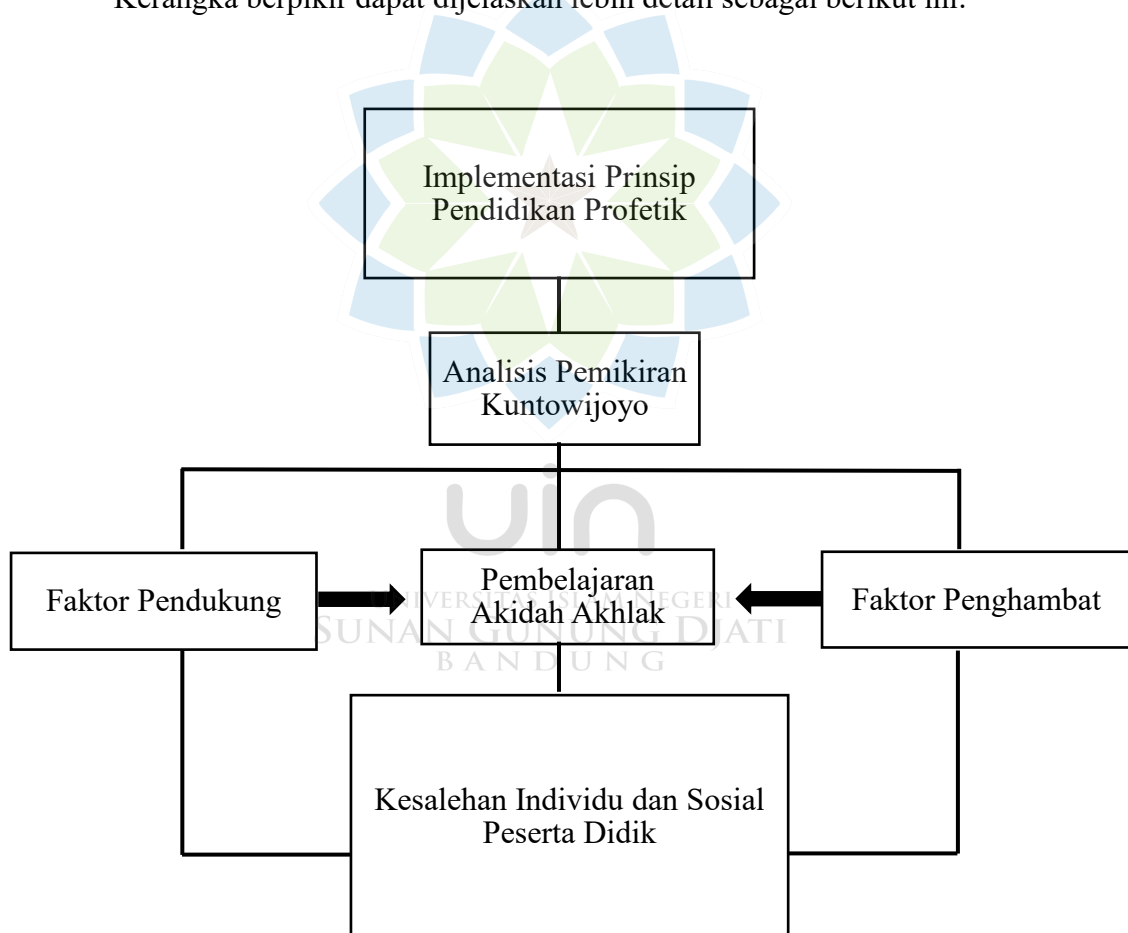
Kerangka berpikir dapat dijelaskan lebih detail sebagai berikut ini.

Implementasi Prinsip Pendidikan Profetik

Analisis Pemikiran Kuntowijoyo

Faktor Pendukung

Pembelajaran Akidah Akhlak

Faktor Penghambat

Kesalehan Individu dan Sosial Peserta Didik

UNIVERSITAS ISLAM NEGERI
SUNAN GUNUNG DJATI
BANDUNG